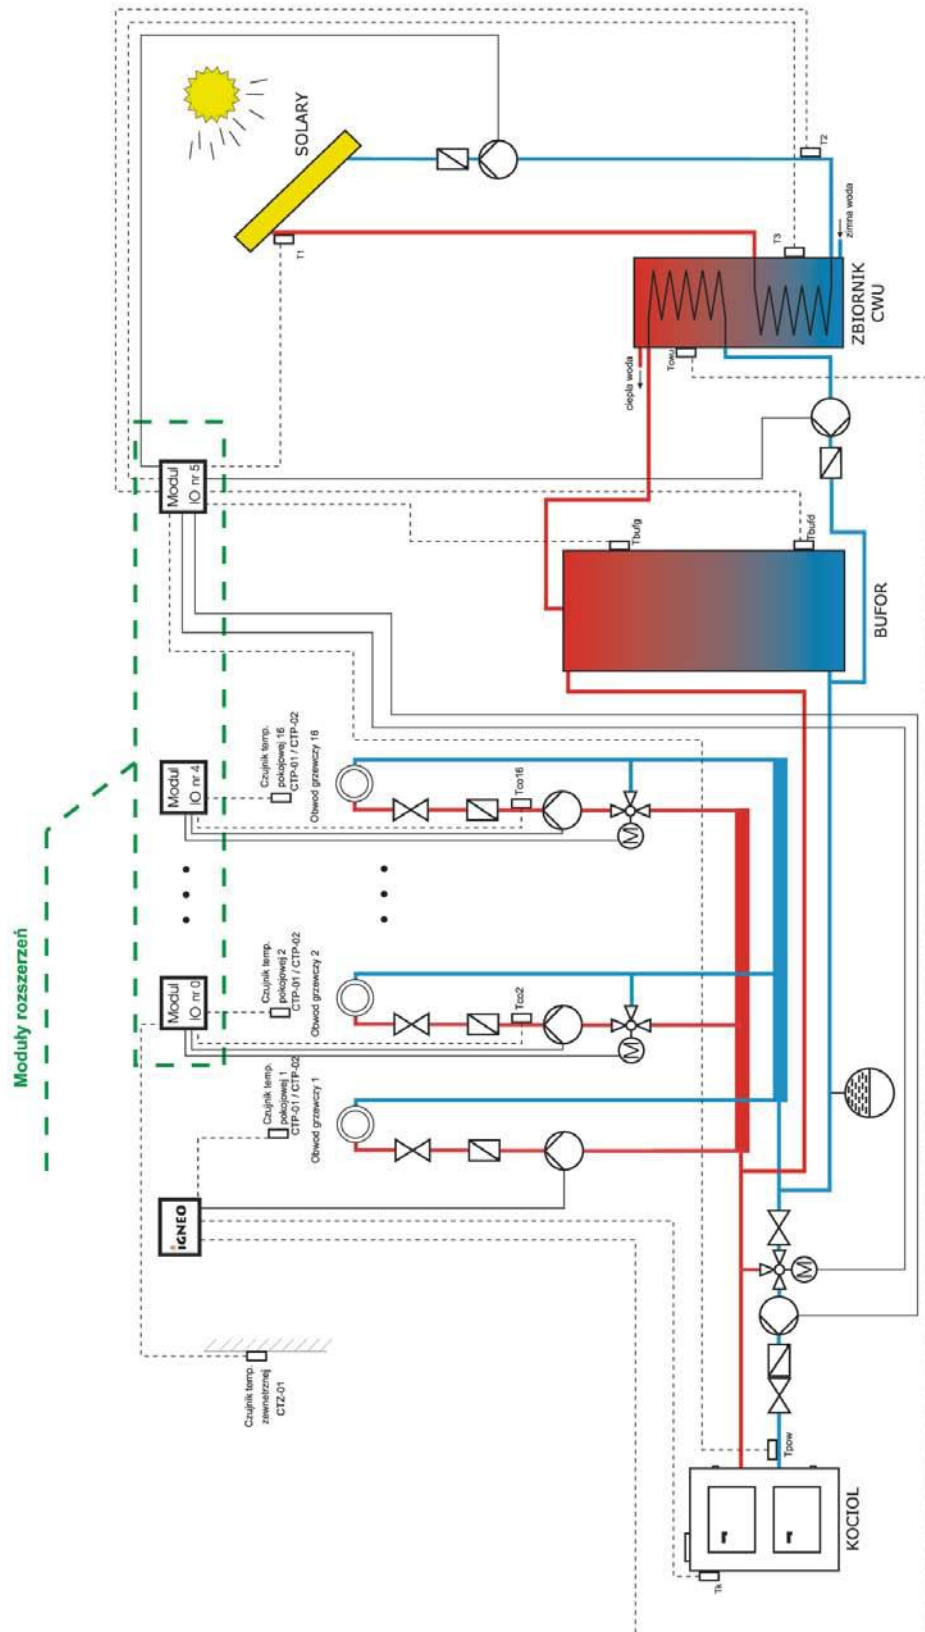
SOLARY

T1

T2

zimna woda

T3

ZBIORNIK CWU

ciepła woda

Tcwu

Moduł IO nr 5

Tbufg

Tbufd

BUFOR

Moduły rozszerzeń

Moduł IO nr 4

Czujnik temp. pokojowej 16 CTP-01 / CTP-02

Obwód grzewczy 16

Tco16

Moduł IO nr 0

Czujnik temp. pokojowej 2 CTP-01 / CTP-02

Obwód grzewczy 2

Tco2

Czujnik temp. pokojowej 1 CTP-01 / CTP-02

Obwód grzewczy 1

IGNEO

Czujnik temp. zewnętrznej CTZ-01

Tpow

KOCIOŁ

Tk